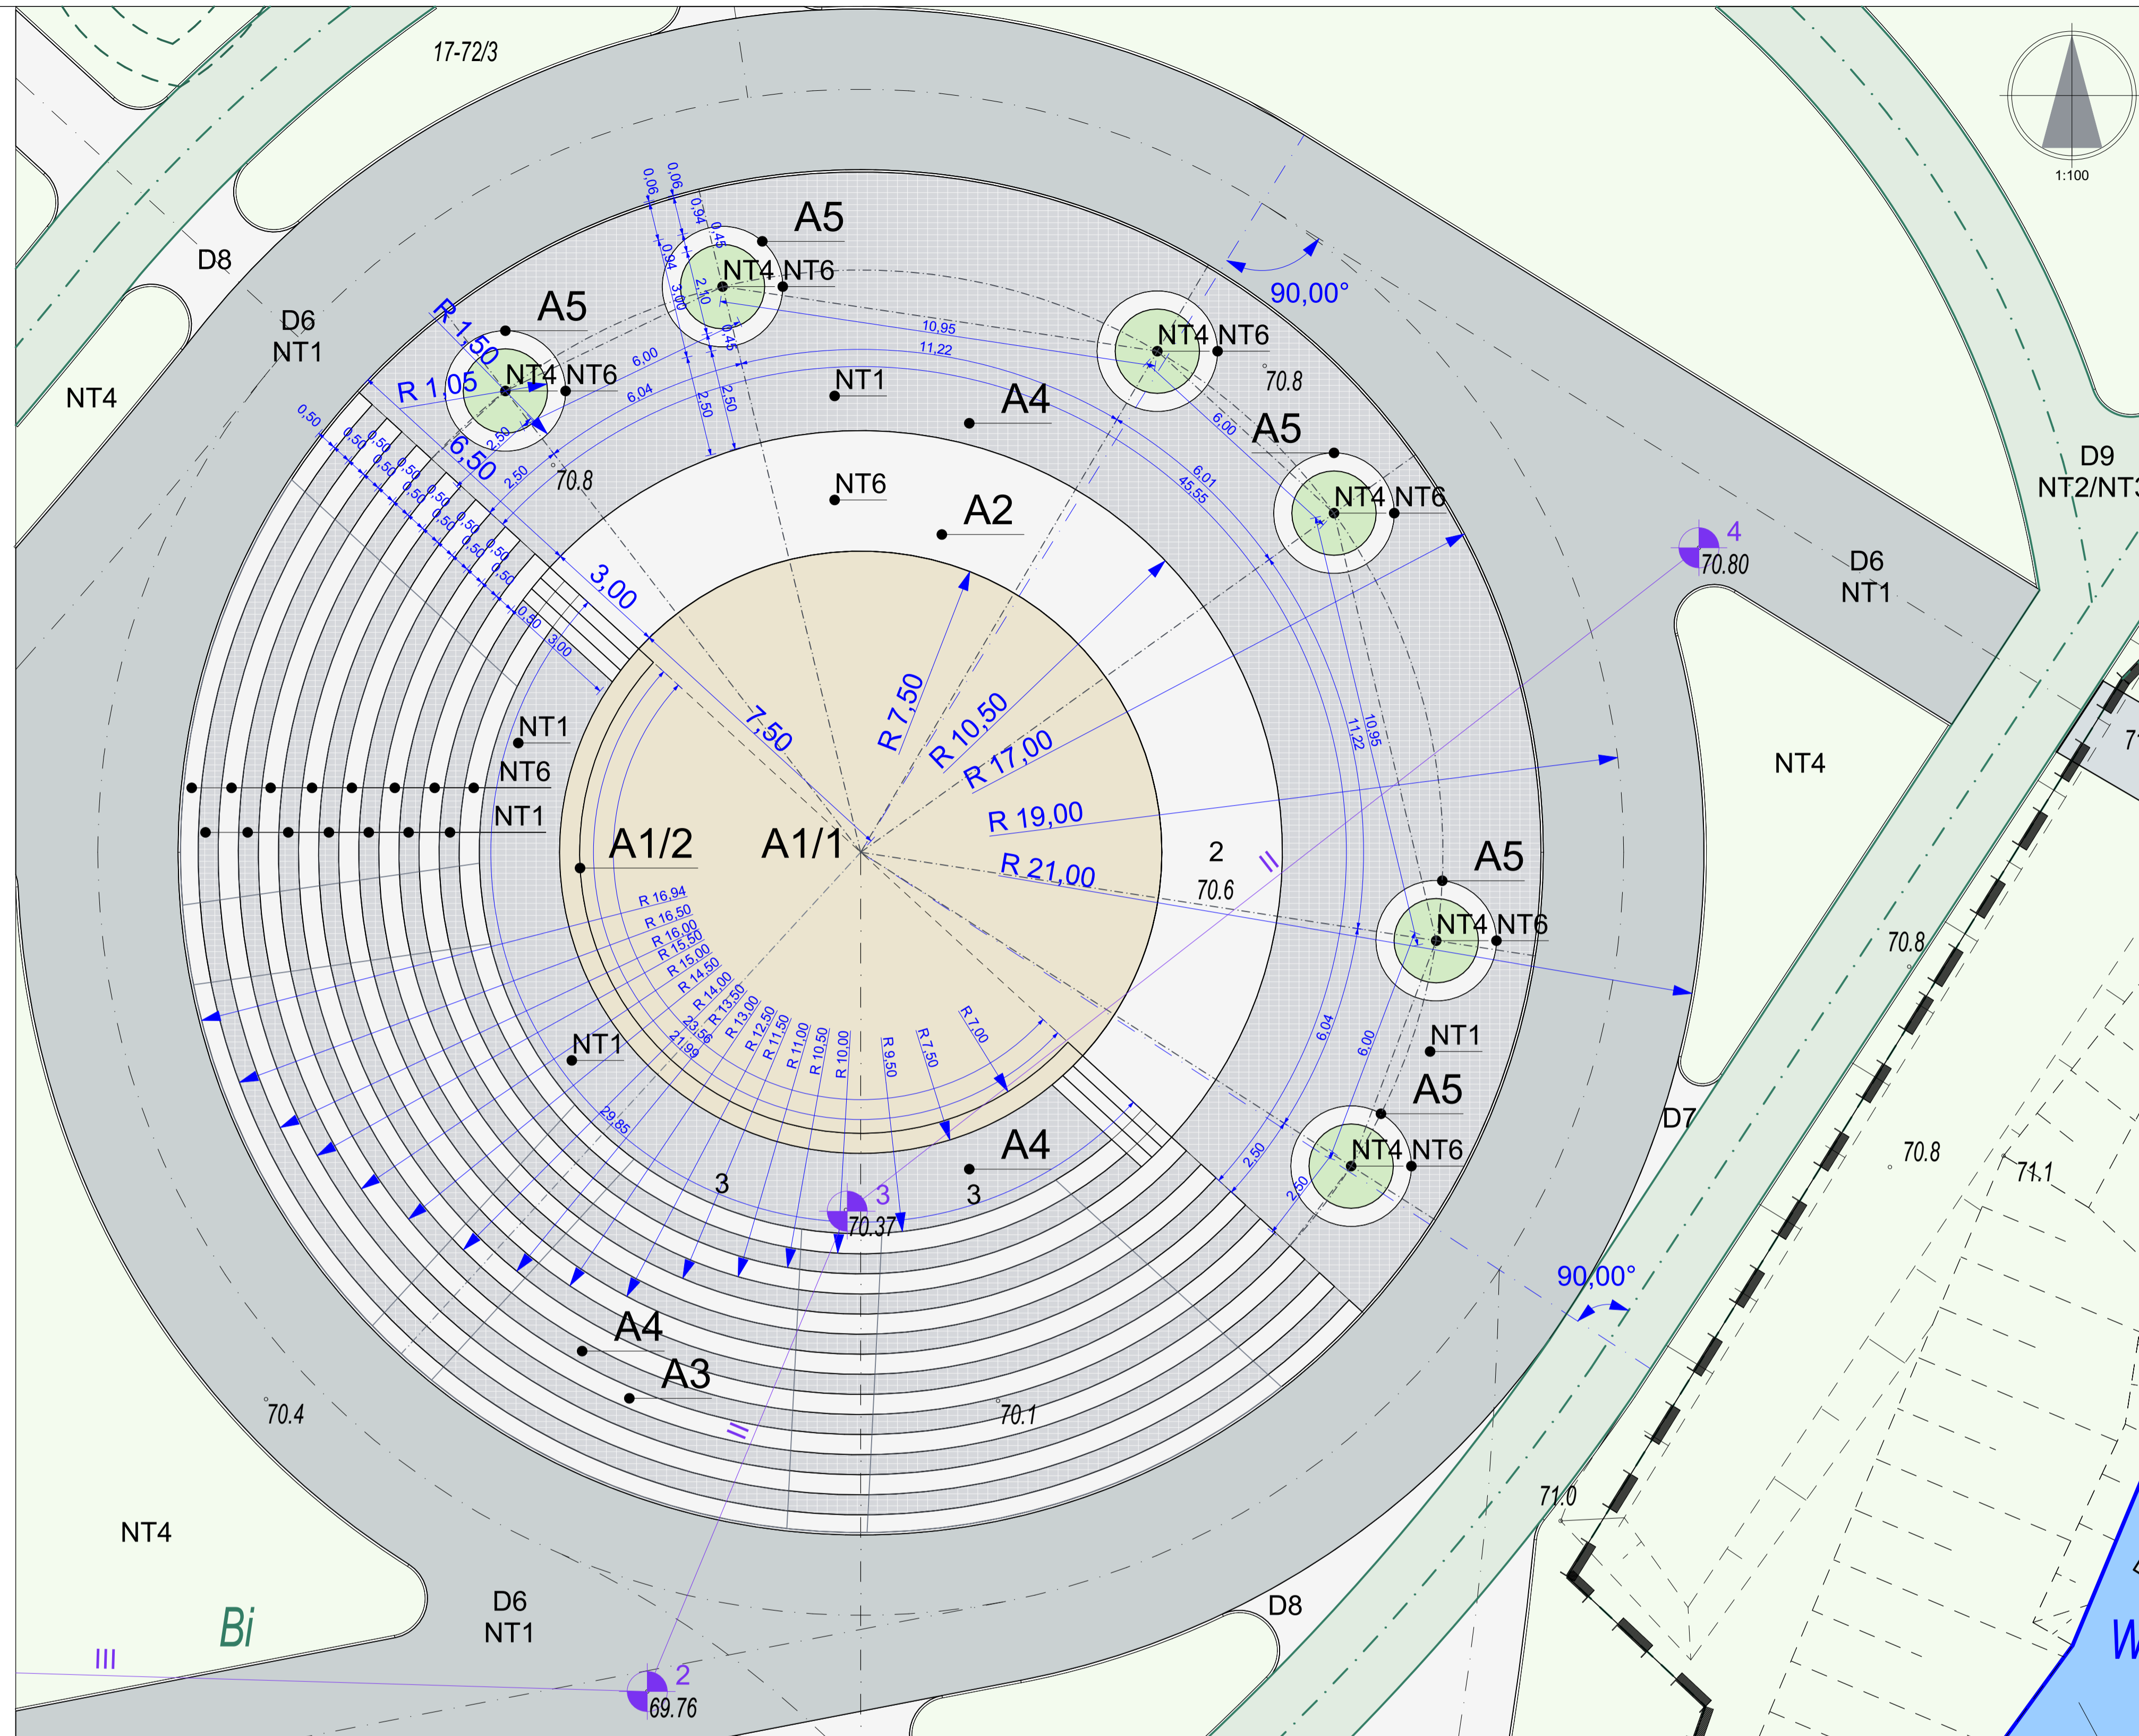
17-72/3

1:100

D8
D6
NT1
NT4

A5
A5
NT4 NT6
NT4 NT6
R 1,50
R 1,05
6,50
3,00
7,50
0,06
0,06
0,94
0,94
0,45
0,45
2,10
3,00
2,50
2,50
2,50
2,50
6,00
6,04
10,95
11,22
0,50
0,50
0,50
0,50
0,50
0,50
0,50
0,50
0,50
0,50
0,50
0,50
0,50
0,50
0,50
3,00
70.8

90,00°
NT4 NT6
70.8
NT1
A4
A5
6,00
6,01
45,55
NT4 NT6
NT6
A2

D9
NT2/NT3

4
70.80
D6
NT1

R 7,50
R 10,50
R 17,00
R 19,00
R 21,00
NT4

NT1
NT6
NT1
A1/2
A1/1
2
70.6
A5
NT4 NT6
11,22
10,95
70.8

R 16,94
R 16,50
R 16,00
R 15,50
R 15,00
R 14,50
R 14,00
R 13,50
R 13,00
R 12,50
R 11,50
R 11,00
R 10,50
R 10,00
R 9,50
R 7,50
R 7,00
23,56
21,99
29,85
NT1
6,04
6,00
NT1
A5
NT4 NT6
2,50
2,50
D7
70.8
71.1

A4
3
3
70.37
3
A4
3

90,00°

A4
A3
70.4
70.1
71.0

NT4
Bi
D6
NT1
D8
III
2
69.76
W